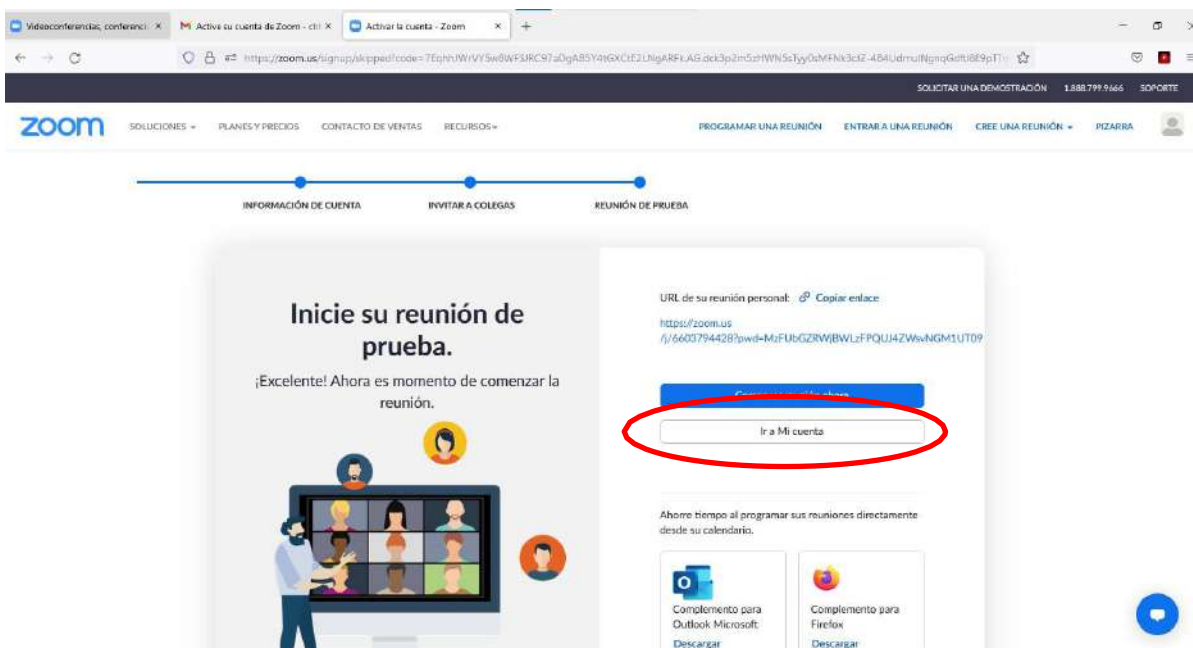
Videoconferencias, conferenci ×
Activa su cuenta de Zoom - ch ×
Activar la cuenta - Zoom ×
+

https://zoom.us/signup/skipped?code=7EqhhJWrVY5w8WFSJRC97aDgA85Y4tGXCtE2LNgARFt.AG.dck3p2m5zHWN5sTyy0sMFNk3cIZ-4B4UdmuINgnqGdfti8E9pTl

SOLICITAR UNA DEMOSTRACIÓN 1.888.799.9666 SOPORTE

zoom SOLUCIONES PLANES Y PRECIOS CONTACTO DE VENTAS RECURSOS PROGRAMAR UNA REUNIÓN ENTRAR A UNA REUNIÓN CREE UNA REUNIÓN PIZARRA

INFORMACIÓN DE CUENTA INVITAR A COLEGAS REUNIÓN DE PRUEBA

Inicie su reunión de prueba.

¡Excelente! Ahora es momento de comenzar la reunión.

URL de su reunión personal: Copiar enlace

https://zoom.us/j/6603794428?pwd=MzFUbGZRWjBWLzFPQUJ4ZWsvNGM1UT09

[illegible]

Ir a Mi cuenta

Ahorre tiempo al programar sus reuniones directamente desde su calendario.

Complemento para Outlook Microsoft
Descargar

Complemento para Firefox
Descargar